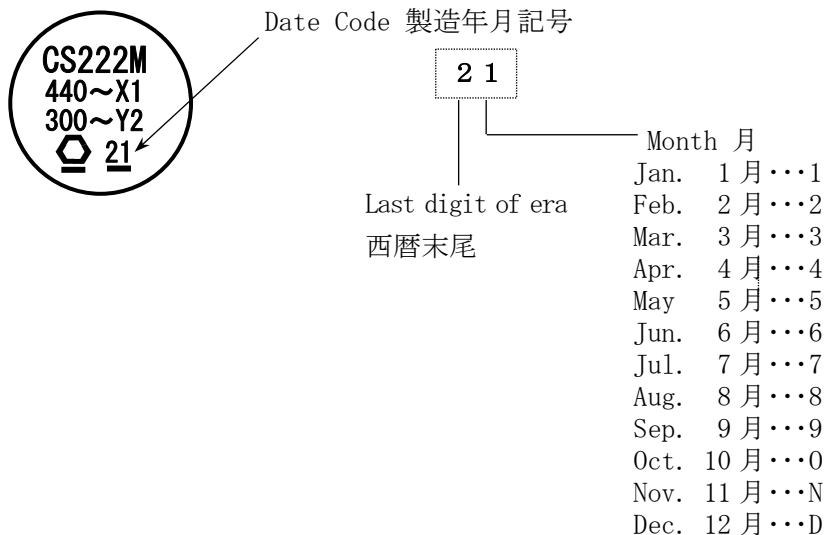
CS222M
440～X1
300～Y2
21

Date Code 製造年月記号

２１

Last digit of era
西暦末尾

Month 月
Jan. 1月･･･1
Feb. 2月･･･2
Mar. 3月･･･3
Apr. 4月･･･4
May 5月･･･5
Jun. 6月･･･6
Jul. 7月･･･7
Aug. 8月･･･8
Sep. 9月･･･9
Oct. 10月･･･0
Nov. 11月･･･N
Dec. 12月･･･D